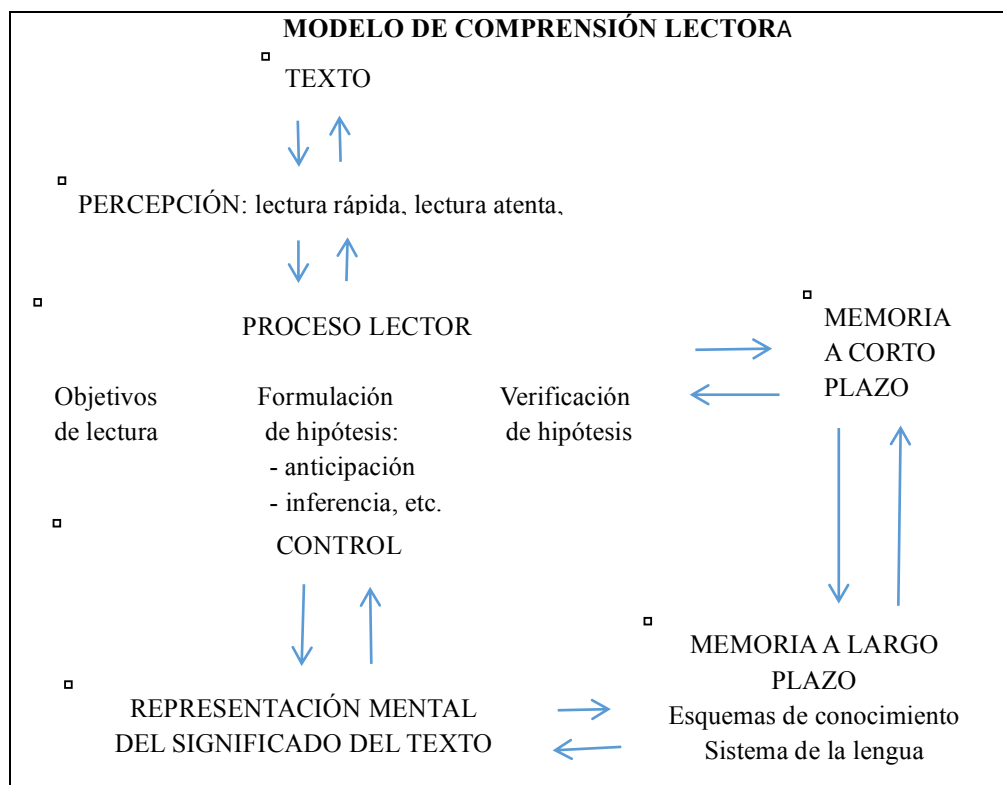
**MODELO DE COMPRENSIÓN LECTORA**

TEXTO

PERCEPCIÓN: lectura rápida, lectura atenta,

PROCESO LECTOR

MEMORIA A CORTO PLAZO

Objetivos de lectura

Formulación de hipótesis:
- anticipación
- inferencia, etc.

Verificación de hipótesis

CONTROL

MEMORIA A LARGO PLAZO
Esquemas de conocimiento
Sistema de la lengua

REPRESENTACIÓN MENTAL DEL SIGNIFICADO DEL TEXTO